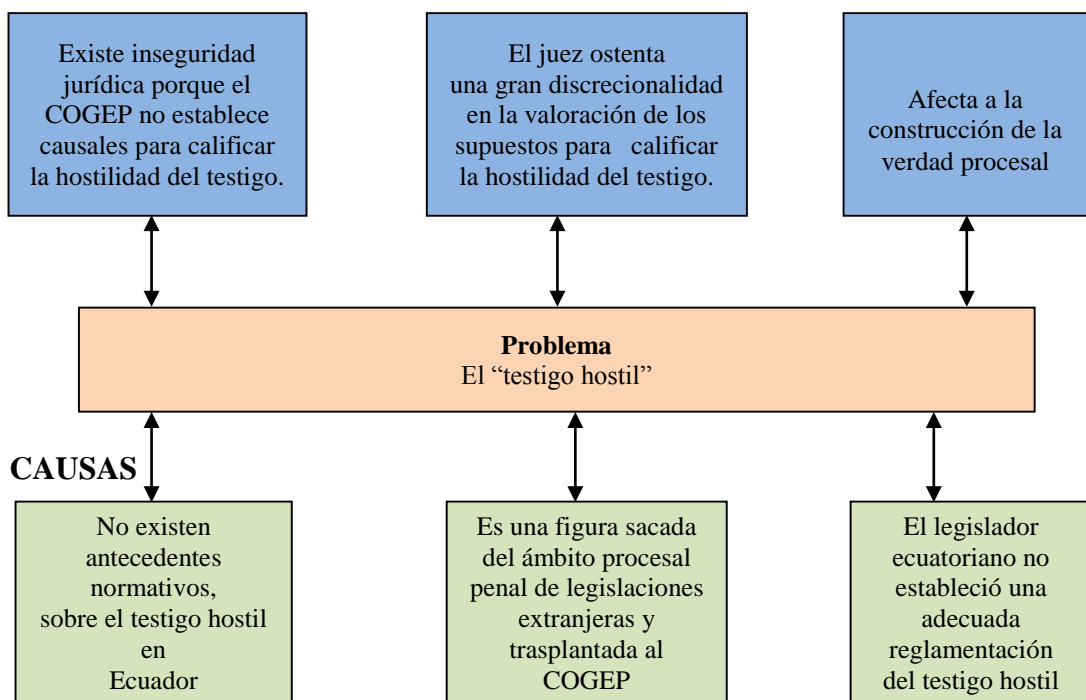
Existe inseguridad jurídica porque el COGEP no establece causales para calificar la hostilidad del testigo.

El juez ostenta una gran discrecionalidad en la valoración de los supuestos para calificar la hostilidad del testigo.

Afecta a la construcción de la verdad procesal

**Problema**
El "testigo hostil"

CAUSAS

No existen antecedentes normativos, sobre el testigo hostil en Ecuador

Es una figura sacada del ámbito procesal penal de legislaciones extranjeras y trasplantada al COGEP

El legislador ecuatoriano no estableció una adecuada reglamentación del testigo hostil